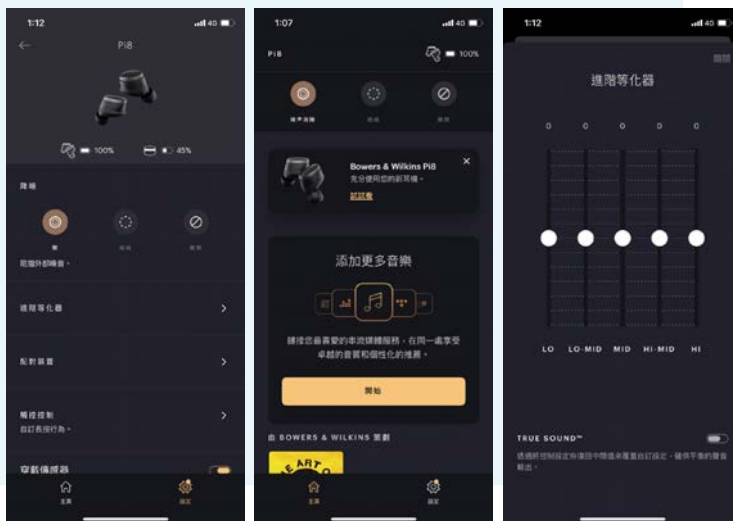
1:12
4G

Pi8

100%
45%

降噪

開
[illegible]
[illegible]

阻隔外部噪音。

進階等化器

配對裝置

觸控控制
自訂長按行為。

穿戴偵測器

主頁
設定

1:07
4G

Pi8

100%

噪声消除
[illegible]
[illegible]

Bowers & Wilkins Pi8
充分使用您的新耳機。
試試看

添加更多音樂

連接您最喜愛的串流媒體服務，在同一處享受卓越的音質和個性化的推薦。

開始

由 BOWERS & WILKINS 策劃

E ART O

主頁
設定

1:12
4G

重設

進階等化器

0
0
0
0
0

LO
LO-MID
MID
HI-MID
HI

TRUE SOUND™
透過將控制設定為僅限中間值來覆蓋自訂設定，儘情享受的聲音輸出。